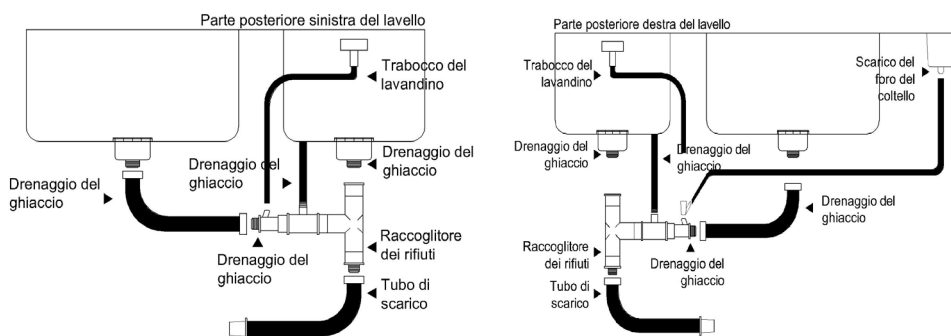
Parte posteriore sinistra del lavello

Trabocco del lavandino

Drenaggio del ghiaccio

Drenaggio del ghiaccio

Drenaggio del ghiaccio

Drenaggio del ghiaccio

Raccoglitore dei rifiuti

Tubo di scarico

Parte posteriore destra del lavello

Trabocco del lavandino

Scarico del foro del coltello

Drenaggio del ghiaccio

Drenaggio del ghiaccio

Drenaggio del ghiaccio

Raccoglitore dei rifiuti

Drenaggio del ghiaccio

Tubo di scarico